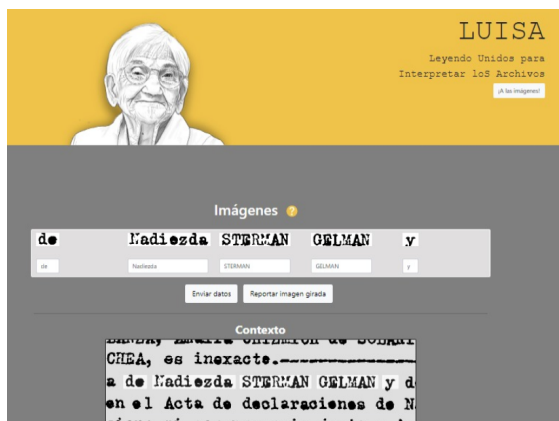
LUISA

Leyendo Unidos para Interpretar loS Archivos

¡A las imágenes!

Imágenes

de Nadiezda STERMAN GELMAN y

de

Nadiezda

STERMAN

GELMAN

y

Enviar datos

Reportar imagen girada

Contexto

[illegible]

CHEA, es inexacte.-----------

a de Nadiezda STERMAN GELMAN y d

en el Acta de declaraciones de N

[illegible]